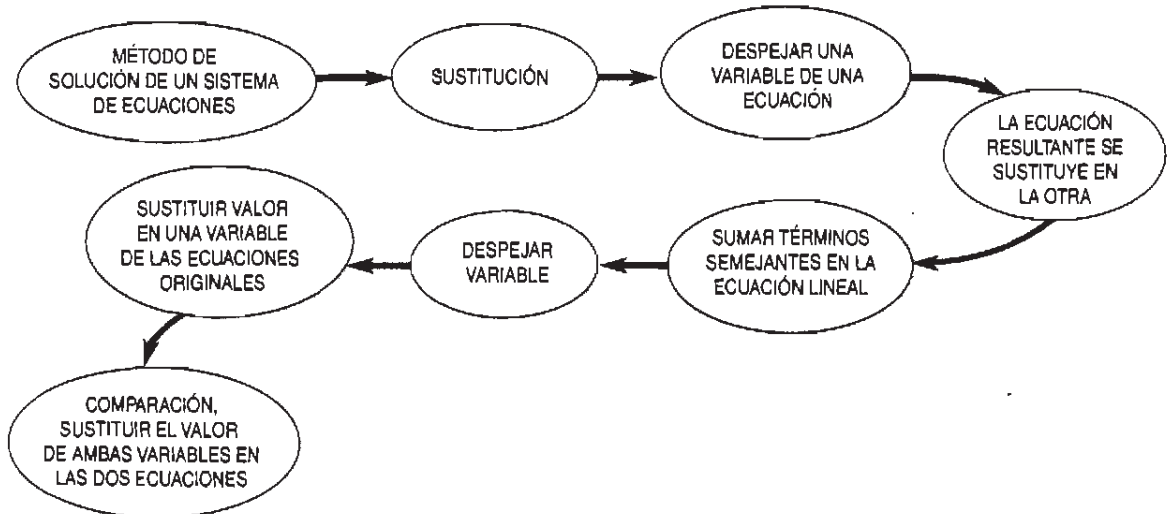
MÉTODO DE SOLUCIÓN DE UN SISTEMA DE ECUACIONES

SUSTITUCIÓN

DESPEJAR UNA VARIABLE DE UNA ECUACIÓN

LA ECUACIÓN RESULTANTE SE SUSTITUYE EN LA OTRA

SUMAR TÉRMINOS SEMEJANTES EN LA ECUACIÓN LINEAL

DESPEJAR VARIABLE

SUSTITUIR VALOR EN UNA VARIABLE DE LAS ECUACIONES ORIGINALES

COMPARACIÓN, SUSTITUIR EL VALOR DE AMBAS VARIABLES EN LAS DOS ECUACIONES